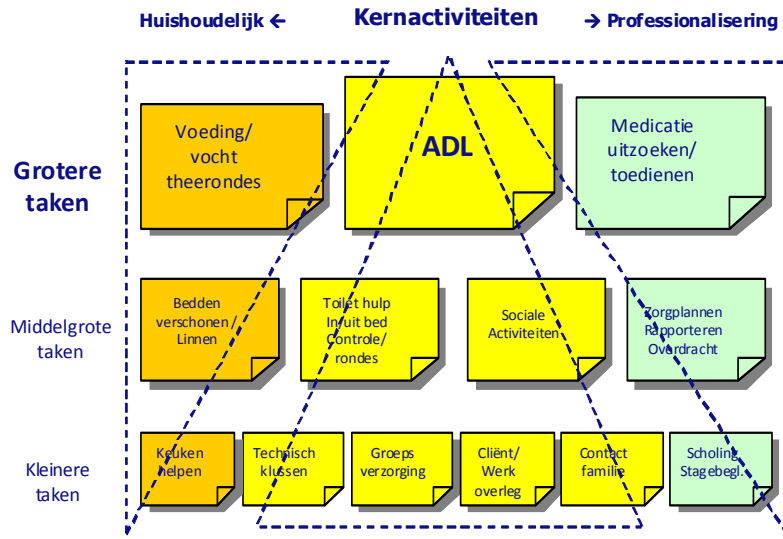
Huishoudelijk ←

Kernactiviteiten

→ Professionalisering

Grotere taken

Voeding/ vocht theerondes

ADL

Medicatie uitzoeken/ toedienen

Middelgrote taken

Bedden verschonen / Linnen

Toilet hulp In/uit bed Controle/ rondes

Sociale Activiteiten

Zorgplannen Rapporteren Overdracht

Kleinere taken

Keuken helpen

Technisch klussen

Groeps verzorging

Cliënt/ Werk overleg

Contact familie

Scholing Stagebegl.